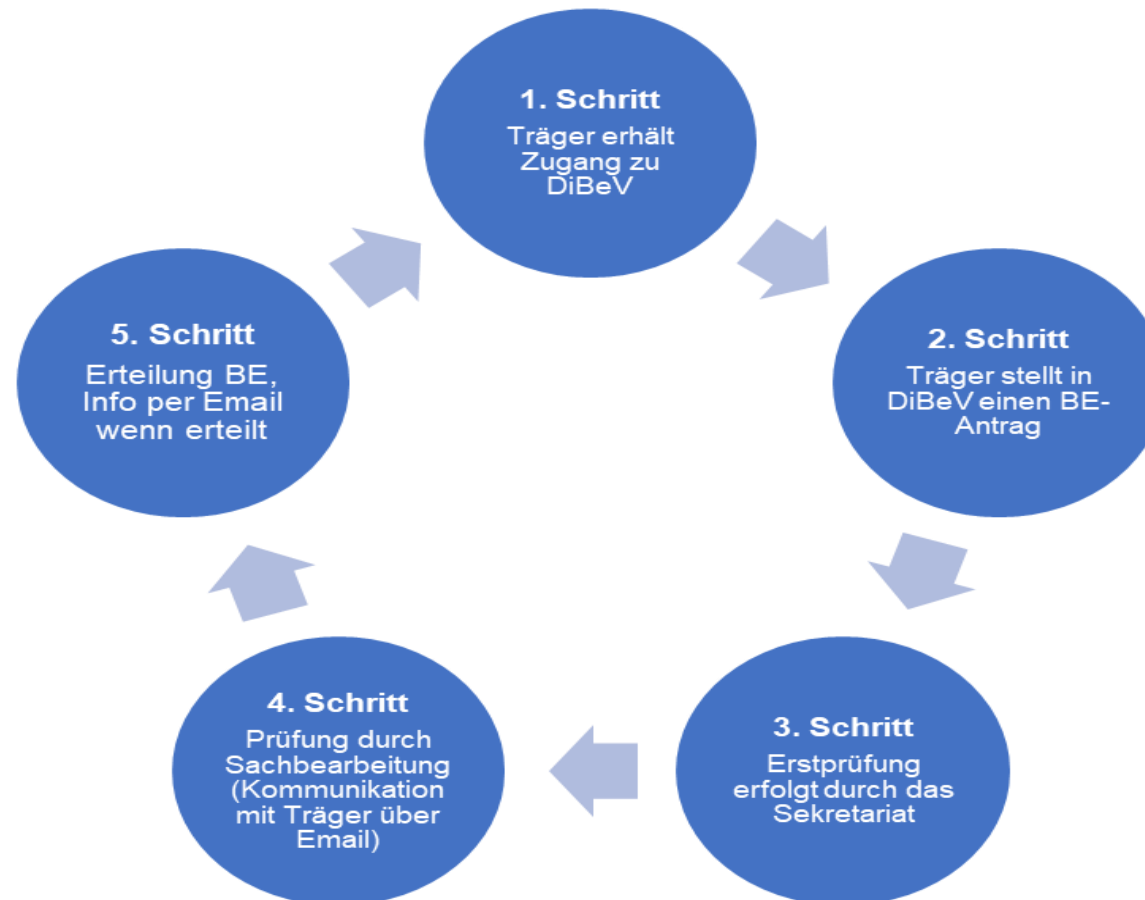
1. Schritt
Träger erhält Zugang zu DiBeV

2. Schritt
Träger stellt in DiBeV einen BE-Antrag

3. Schritt
Erstprüfung erfolgt durch das Sekretariat

4. Schritt
Prüfung durch Sachbearbeitung (Kommunikation mit Träger über Email)

5. Schritt
Erteilung BE, Info per Email wenn erteilt